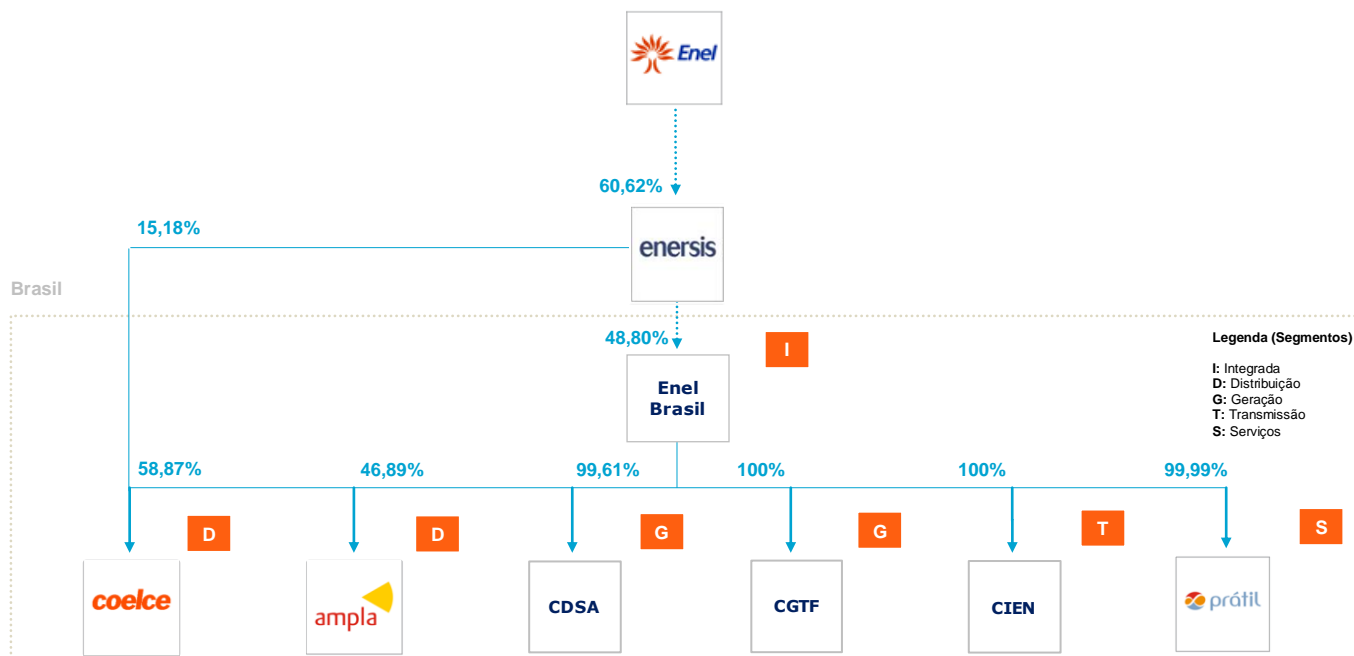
Enel

60,62%

15,18%

enersis

Brasil

48,80%

I

Enel Brasil

Legenda (Segmentos)

I: Integrada
D: Distribuição
G: Geração
T: Transmissão
S: Serviços

58,87%

46,89%

99,61%

100%

100%

99,99%

D

D

G

G

T

S

coelce

ampla

CDSA

CGTF

CIEN

prátil